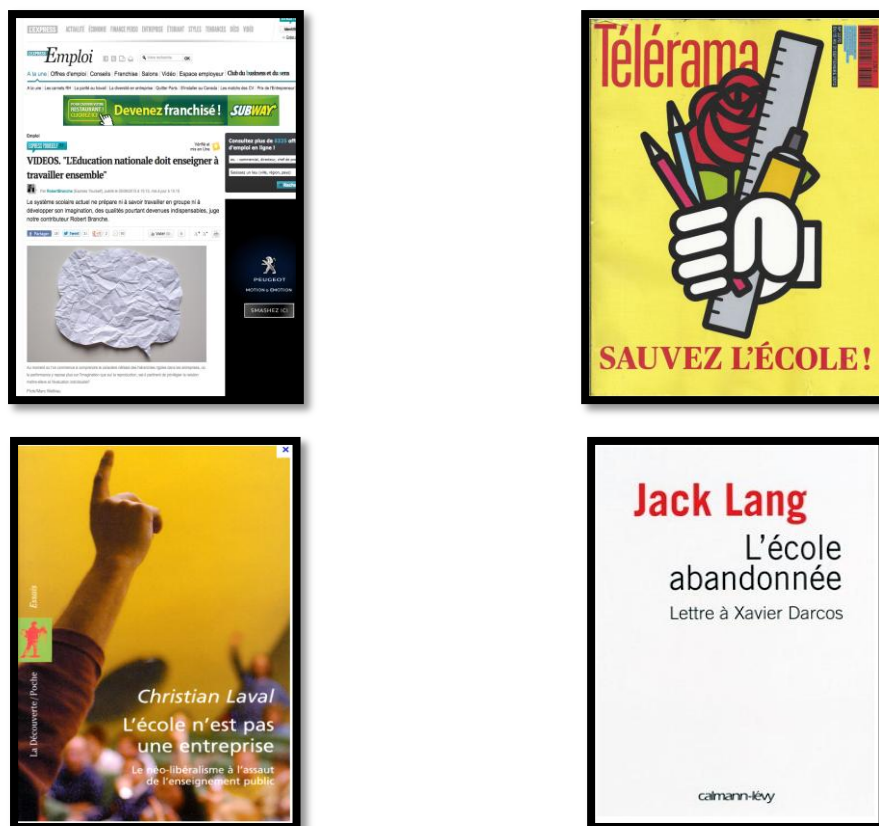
L'EXPRESS ACTUALITÉ ÉCONOMIE FINANCE PERSO ENTREPRISE ÉTUDIANT STYLES TENDANCES IDÉES VIDÉO

Emploi

A la une Offres d'emploi Conseils Franchise Salons Vidéo Espace employeur Club du business et du vera

Devenez franchisé ! SUBWAY

Emploi

VIDEOS. "L'Education nationale doit enseigner à travailler ensemble"

Le système scolaire actuel ne prépare ni à savoir travailler en groupe ni à développer son imagination, des qualités pourtant devenues indispensables, juge notre contributeur Robert Branche.

Consultez plus de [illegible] offres d'emploi en ligne !

PEUGEOT
MOTION & EMOTION
SMASHEZ ICI

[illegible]

Télérama

SAUVEZ L'ÉCOLE !

Essais

La Découverte / Poche

Christian Laval
L'école n'est pas une entreprise
Le néo-libéralisme à l'assaut de l'enseignement public

Jack Lang
L'école abandonnée
Lettre à Xavier Darcos

calmann-lévy